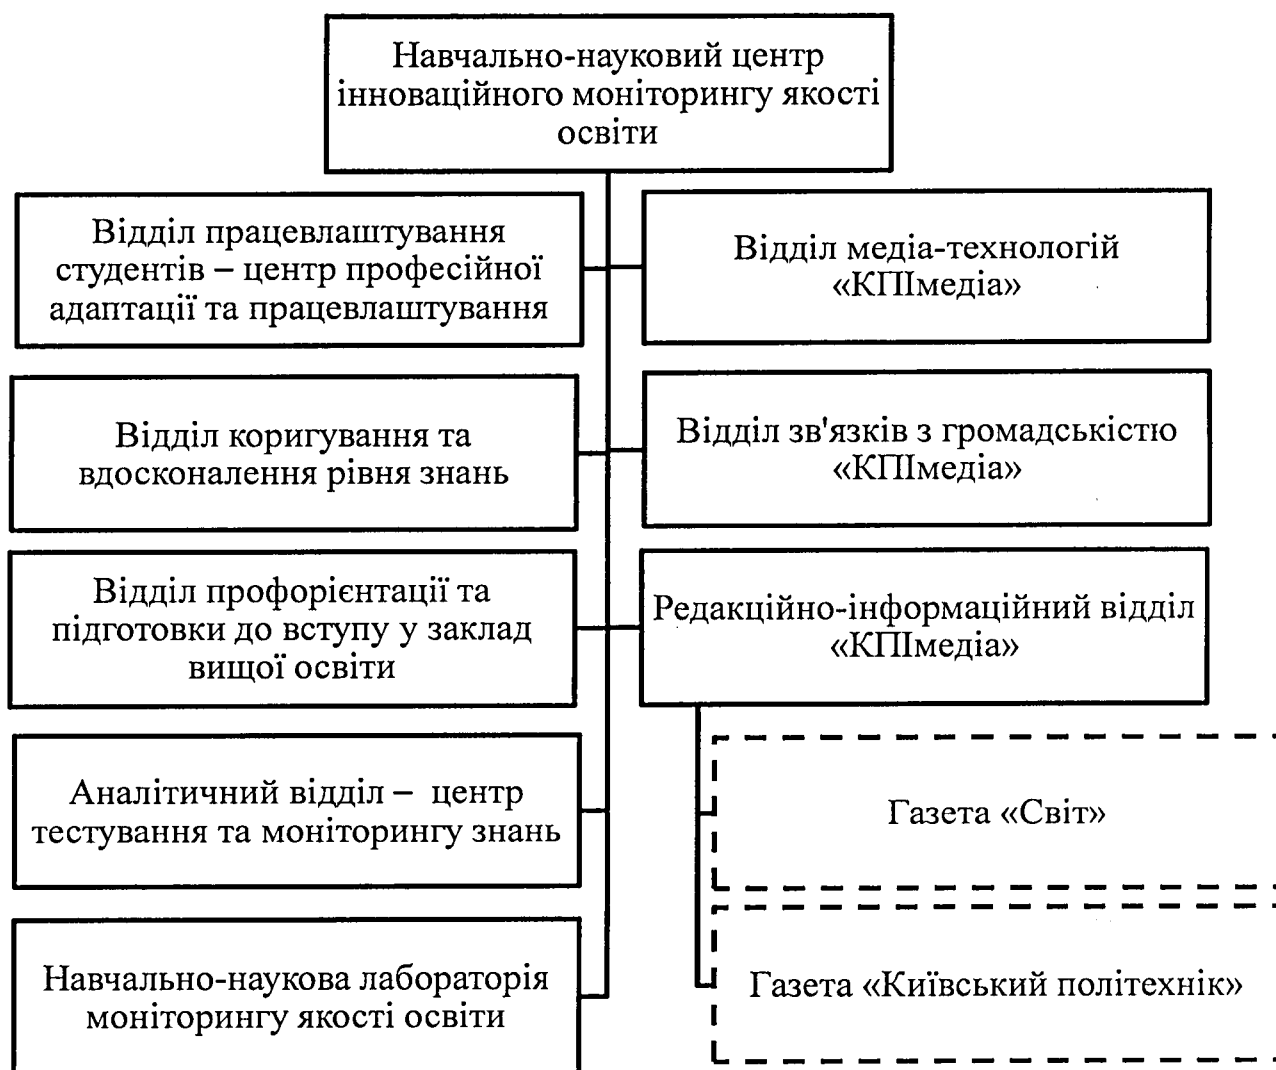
Навчально-науковий центр інноваційного моніторингу якості освіти

Відділ працевлаштування студентів – центр професійної адаптації та працевлаштування

Відділ коригування та вдосконалення рівня знань

Відділ профорієнтації та підготовки до вступу у заклад вищої освіти

Аналітичний відділ – центр тестування та моніторингу знань

Навчально-наукова лабораторія моніторингу якості освіти

Відділ медіа-технологій «КПІмедіа»

Відділ зв'язків з громадськістю «КПІмедіа»

Редакційно-інформаційний відділ «КПІмедіа»

Газета «Світ»

Газета «Київський політехнік»